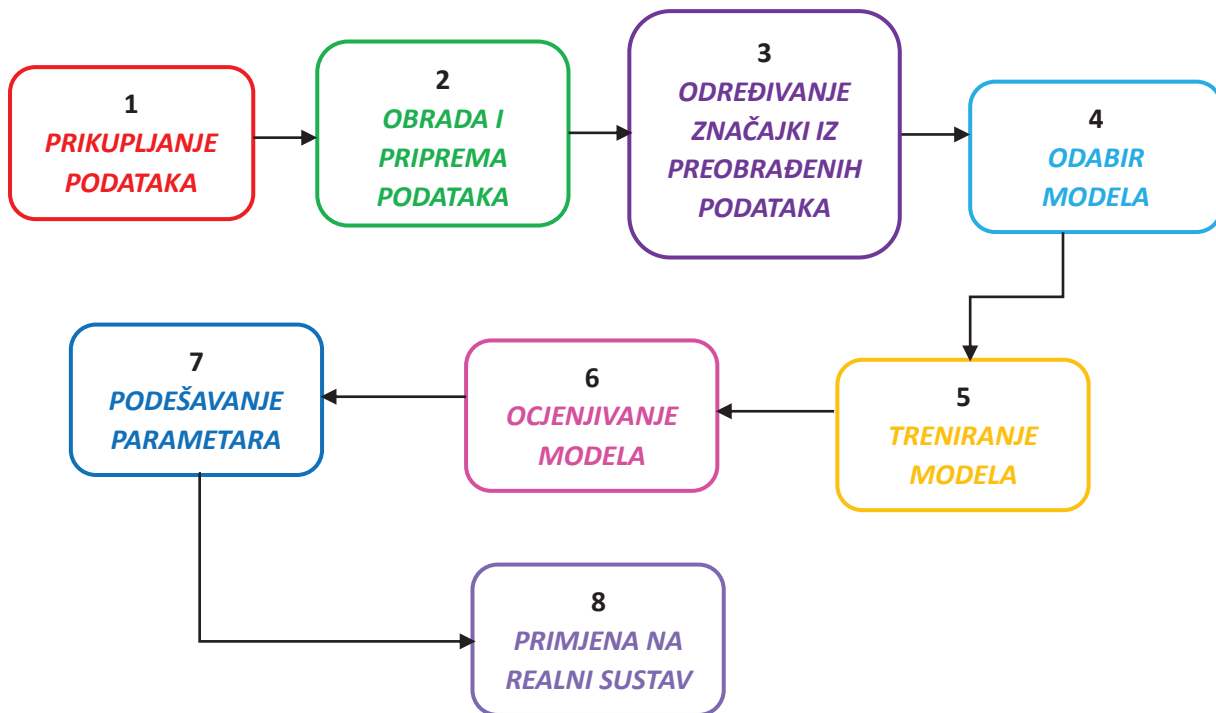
1
PRIKUPLJANJE PODATAKA

2
OBRADA I PRIPREMA PODATAKA

3
ODREĐIVANJE ZNAČAJKI IZ PREOBRAĐENIH PODATAKA

4
ODABIR MODELA

5
TRENIRANJE MODELA

6
OCJENJIVANJE MODELA

7
PODEŠAVANJE PARAMETARA

8
PRIMJENA NA REALNI SUSTAV